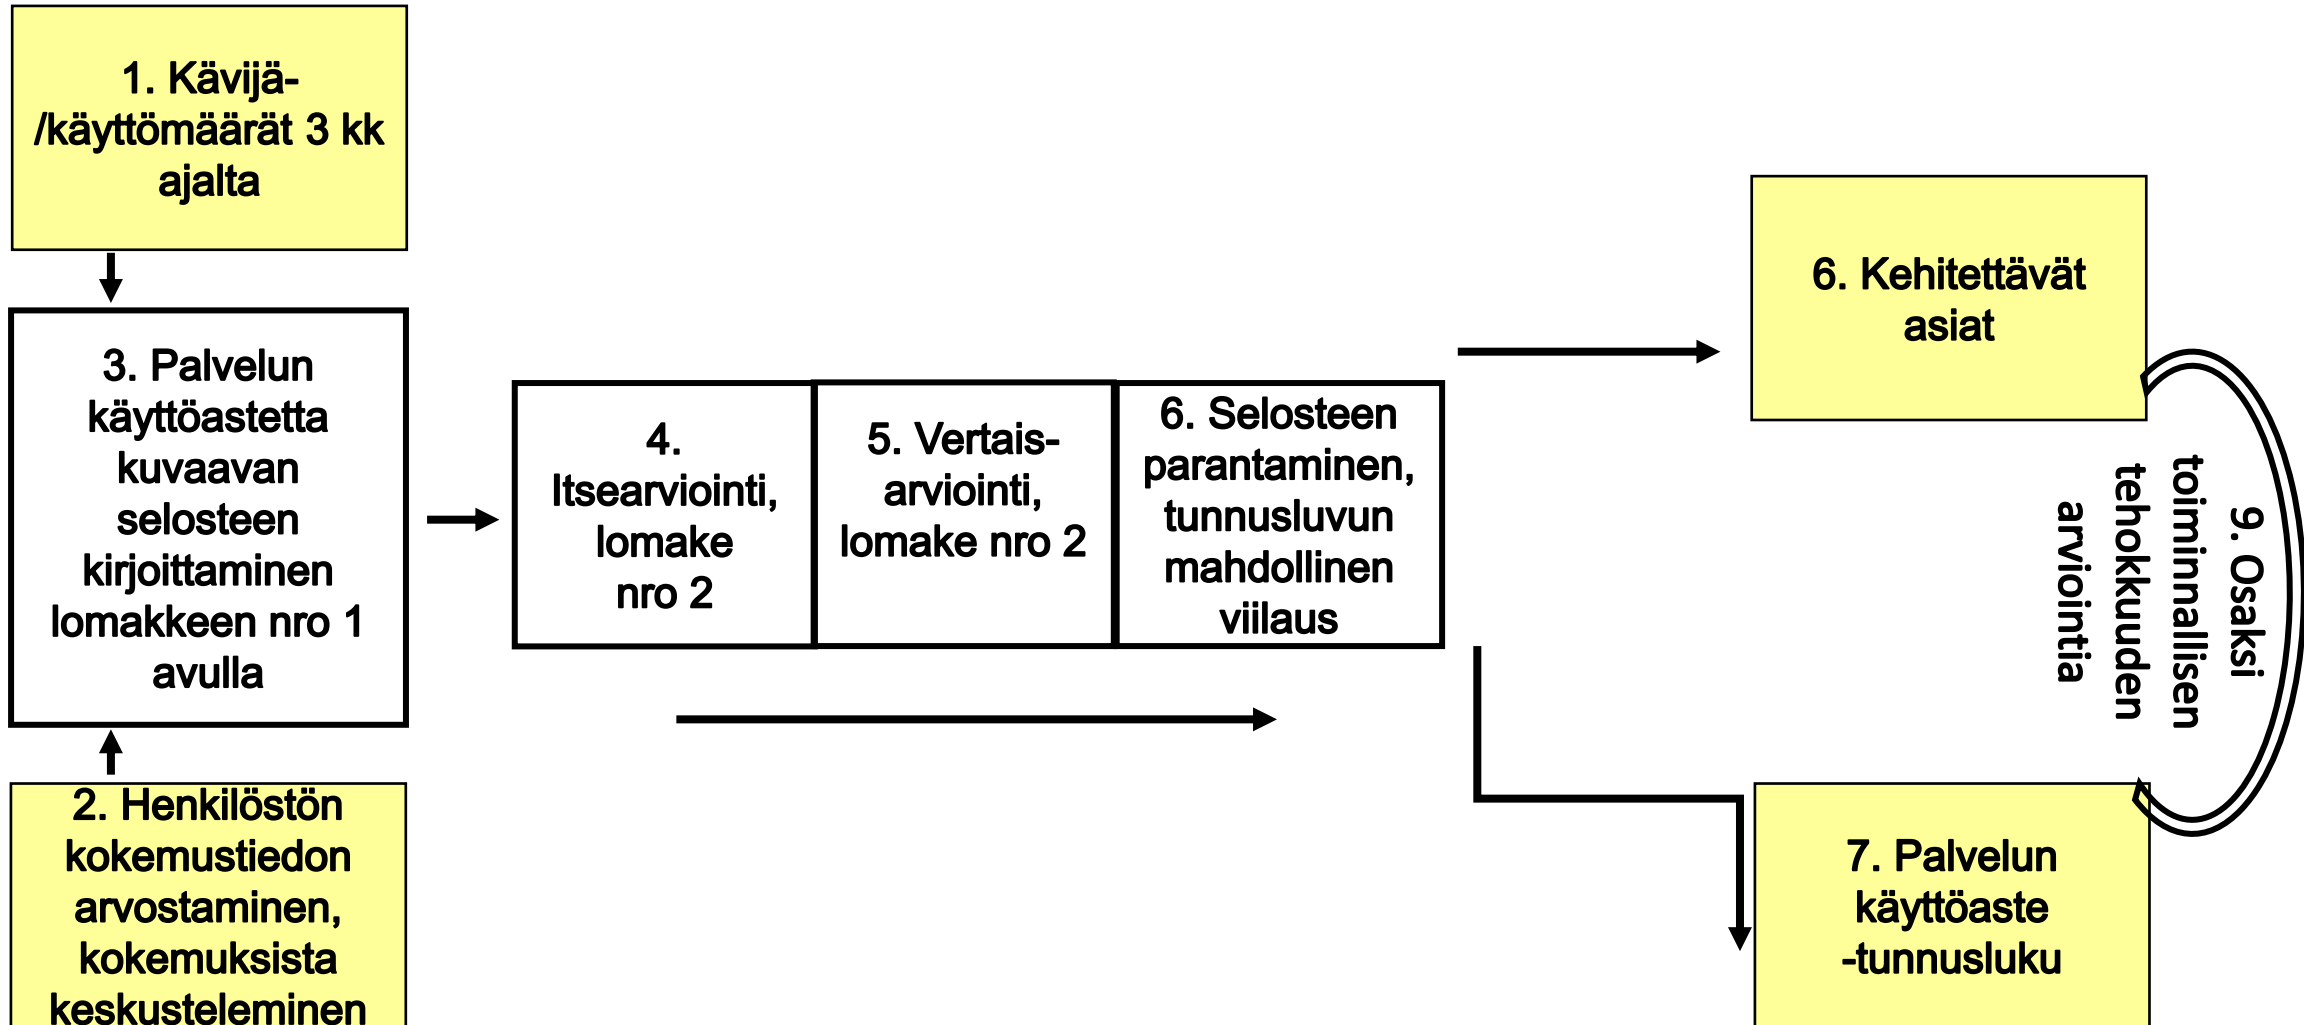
1. Kävijä-/käyttömäärät 3 kk ajalta

3. Palvelun käyttöastetta kuvaavan selosteen kirjoittaminen lomakkeen nro 1 avulla

2. Henkilöstön kokemustiedon arvostaminen, kokemuksista keskusteleminen

4. Itsearviointi, lomake nro 2

5. Vertais-arviointi, lomake nro 2

6. Selosteen parantaminen, tunnusluvun mahdollinen viilaus

6. Kehitettävät asiat

9. Osaksi toiminnallisen tehokkuuden arviointia

7. Palvelun käyttöaste -tunnusluku